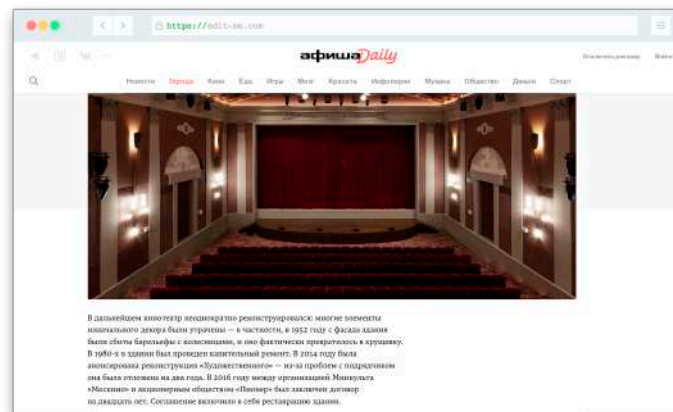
https://edit-me.com

афиша Daily

Установить рекламу

Новости Города Кино Еда Игры Мой Красота Информер Музыка Общество Деньги Спорт

В дальнейшем кинотеатр неоднократно реконструировался: многие элементы изначального декора были утрачены — в частности, в 1952 году с фасада здания были сбиты барельефы с колоннами, и оно фактически превратилось в хрущевку. В 1980-х в здании был проведен капитальный ремонт. В 2014 году была анонсирована реконструкция «Художественного» — из-за проблем с подрядчиком она была отложена на два года. В 2016 году между организацией Минкульта «Москино» и акционерным обществом «Пионер» был заключен договор на двадцать лет. Соглашение включило в себя реставрацию здания.